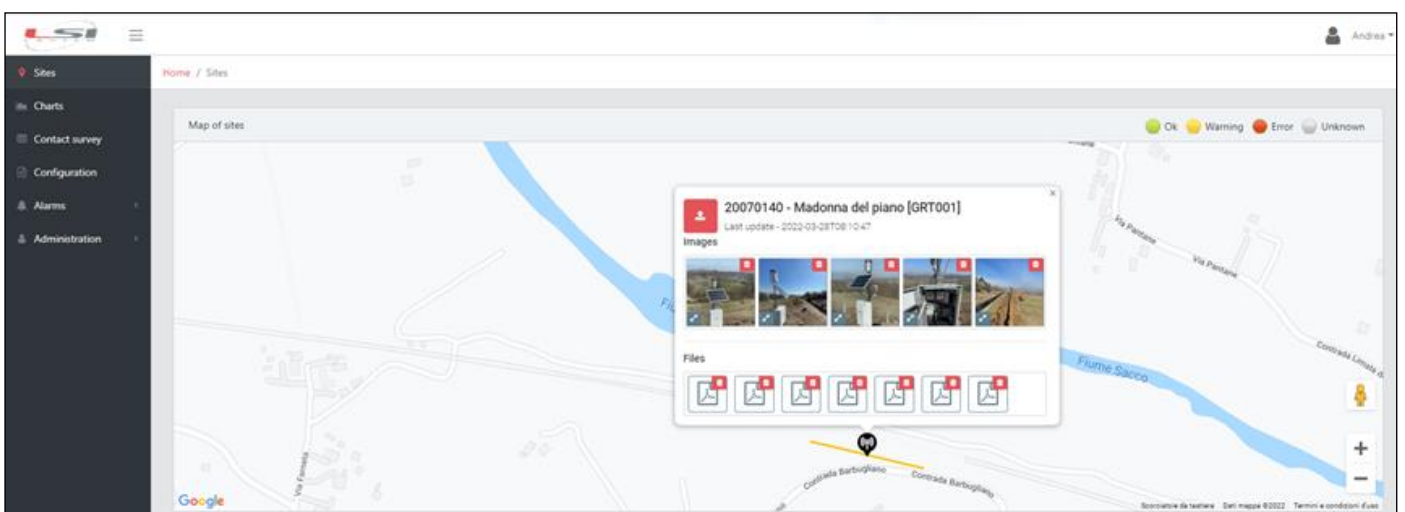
LSI

Andrea

Sites
Charts
Contact survey
Configuration
Alarms
Administration

Home / Sites

Map of sites

Ok Warning Error Unknown

20070140 - Madonna del piano [GRT001]
Last update - 2022-03-28T08:10:47
Images

Files

Via Pantane
Via Pantane
Fiume Sacco
Contrada Limata
Via Farnata
Contrada Barbugliano
Contrada Barbugliano

+
−

Google
Scorciatoie da tastiera Dati mappa ©2022 Termini e condizioni d'uso